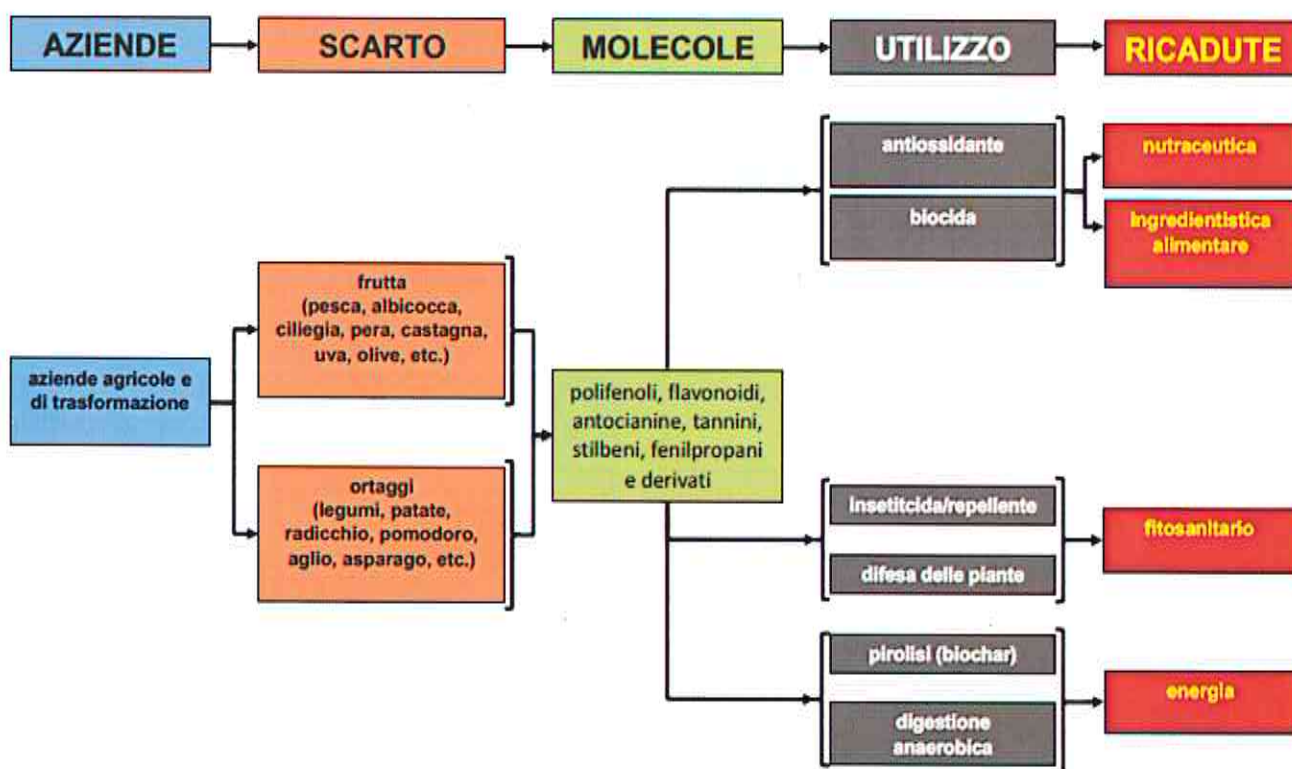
AZIENDE

SCARTO

MOLECOLE

UTILIZZO

RICADUTE

aziende agricole e di trasformazione

frutta (pesca, albicocca, ciliegia, pera, castagna, uva, olive, etc.)

ortaggi (legumi, patate, radicchio, pomodoro, aglio, asparago, etc.)

polifenoli, flavonoidi, antocianine, tannini, stilbeni, fenilpropani e derivati

antiossidante

biocida

nutraceutica

ingredientistica alimentare

insetitcida/repellente

difesa delle piante

fitosanitario

pirolisi (biochar)

digestione anaerobica

energia